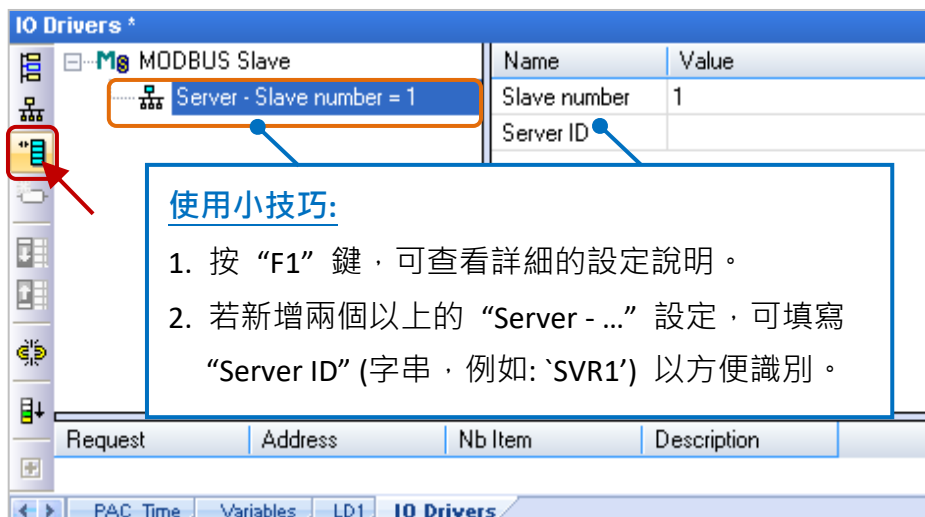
IO Drivers *

MODBUS Slave

Server - Slave number = 1

| Name | Value |
|---|---|
| Slave number | 1 |
| Server ID | |

使用小技巧:

1. 按 “F1” 鍵，可查看詳細的設定說明。

2. 若新增兩個以上的 “Server - …” 設定，可填寫 “Server ID” (字串，例如: `SVR1’) 以方便識別。

| Request | Address | Nb Item | Description |
|---|---|---|---|

PAC_Time | Variables | LD1 | IO Drivers